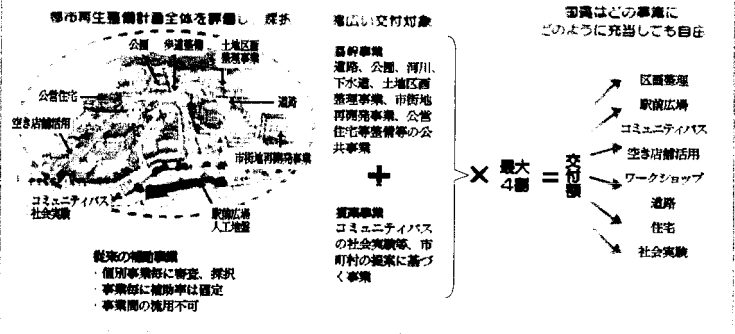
都市再生整備計画全体を評価し　採択

幅広い交付対象

国費はどの事業に どのように充当しても自由

公園　歩道整備　土地区画整理事業

公営住宅

道路

空き店舗活用

市街地再開発事業

コミュニティバス社会実験

駅前広場 人工地盤

従来の補助事業
・個別事業毎に審査、採択
・事業毎に補助率は固定
・事業間の流用不可

基幹事業
道路、公園、河川、下水道、土地区画整理事業、市街地再開発事業、公営住宅等整備等の公共事業

＋

提案事業
コミュニティバスの社会実験等、市町村の提案に基づく事業

× 最大4割 ＝ 交付額

区画整理
駅前広場
コミュニティバス
空き店舗活用
ワークショップ
道路
住宅
社会実験